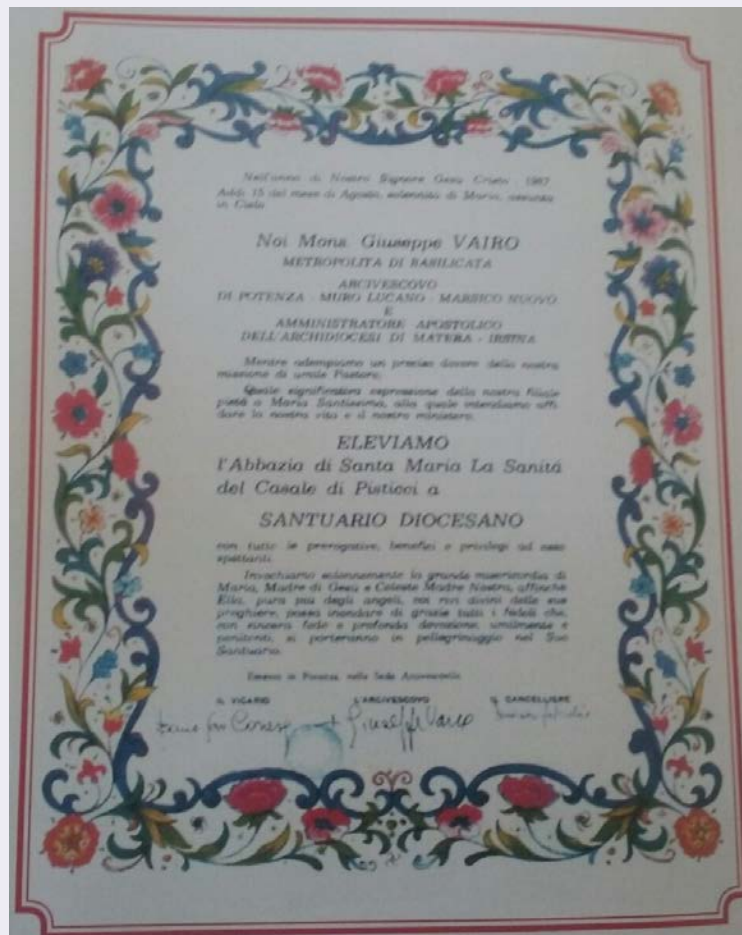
Nell'anno di Nostro Signore Gesù Cristo 1987 Addì 15 del mese di Agosto, solennità di Maria, assunta in Cielo

Noi Mons. Giuseppe VAIRO
METROPOLITA DI BASILICATA
ARCIVESCOVO
DI POTENZA - MURO LUCANO - MARSICO NUOVO
E
AMMINISTRATORE APOSTOLICO
DELL'ARCHIDIOCESI DI MATERA - IRSINA

Mentre adempiamo un preciso dovere della nostra missione di umile Pastore,

Quale significativa espressione della nostra filiale pietà a Maria Santissima, alla quale intendiamo affidare la nostra vita e il nostro ministero,

ELEVIAMO
l'Abbazia di Santa Maria La Sanità
del Casale di Pisticci a
SANTUARIO DIOCESANO

con tutte le prerogative, benefici e privilegi ad esso spettanti.

Invochiamo solennemente la grande misericordia di Maria, Madre di Gesù e Celeste Madre Nostra, affinchè Ella, pura più degli angeli, ma ricca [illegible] delle sue preghiere, possa inondare di grazie tutti i fedeli che, con sincera fede e profonda devozione, umiltà e penitenza, si porteranno in pellegrinaggio nel Suo Santuario.

Emesso in Potenza, nella Sede Arcivescovile

IL VICARIO
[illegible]

L'ARCIVESCOVO
Giuseppe Vairo

IL CANCELLIERE
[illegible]